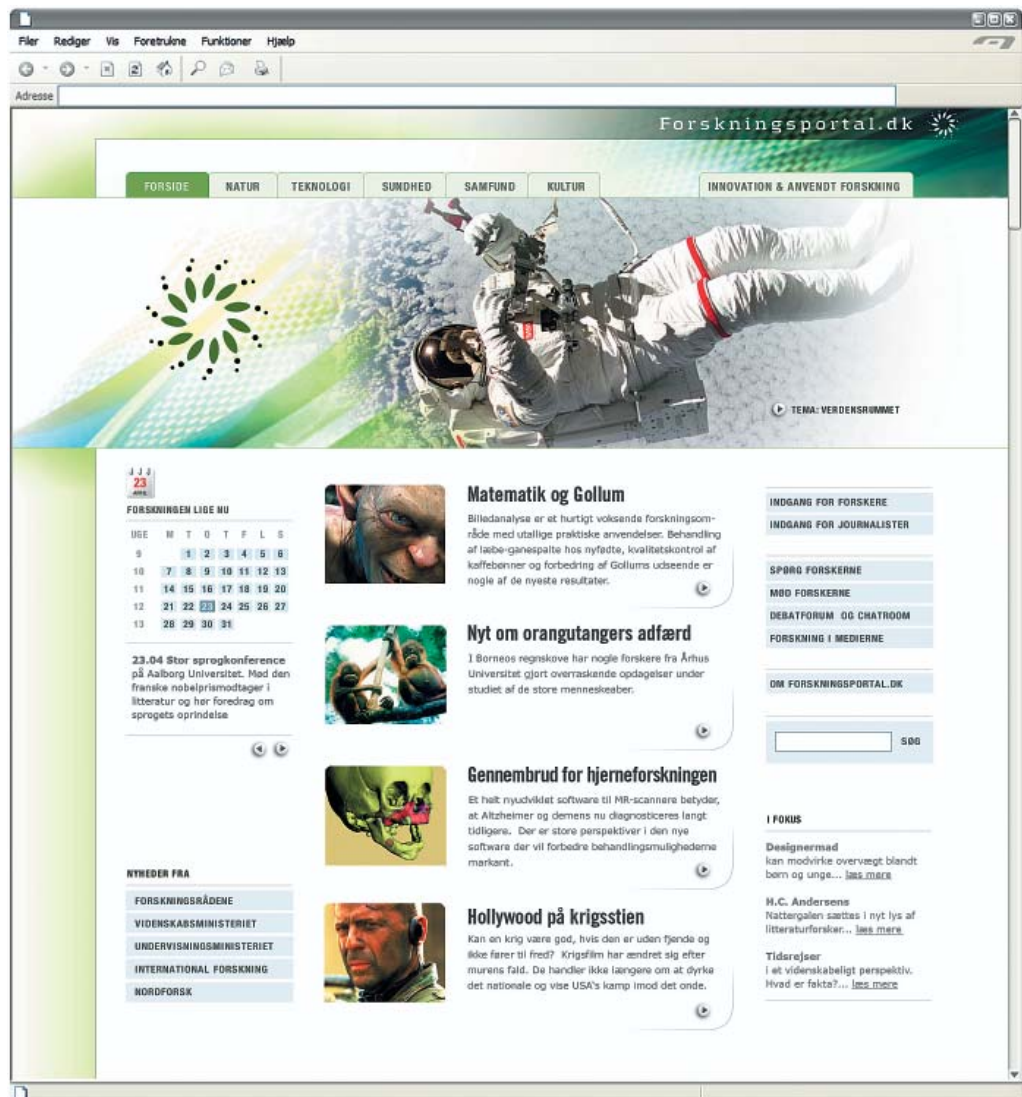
Filer Rediger Vis Foretrukne Funktioner Hjælp

Adresse

Forskningsportal.dk

FORSIDE NATUR TEKNOLOGI SUNDHED SAMFUND KULTUR INNOVATION & ANVENDT FORSKNING

TEMA: VERDENSRUMMET

23 APR

FORSKNINGEN LIGE NU

| UGE | M | T | O | T | F | L | S |
|---|---|---|---|---|---|---|---|
| 9 | | 1 | 2 | 3 | 4 | 5 | 6 |
| 10 | 7 | 8 | 9 | 10 | 11 | 12 | 13 |
| 11 | 14 | 15 | 16 | 17 | 18 | 19 | 20 |
| 12 | 21 | 22 | 23 | 24 | 25 | 26 | 27 |
| 13 | 28 | 29 | 30 | 31 | | | |

23.04 Stor sprogkonference på Aalborg Universitet. Mød den franske nobelprismodtager i litteratur og hør foredrag om sprogets oprindelse

NYHEDER FRA

FORSKNINGSRÅDENE
VIDENSKABSMINISTERIET
UNDERVISNINGSMINISTERIET
INTERNATIONAL FORSKNING
NORDFORSK

Matematik og Gollum

Billedanalyse er et hurtigt voksende forskningsområde med utallige praktiske anvendelser. Behandling af læbe-ganespalte hos nyfødte, kvalitetskontrol af kaffebønner og forbedring af Gollums udseende er nogle af de nyeste resultater.

Nyt om orangutangers adfærd

I Borneos regnskove har nogle forskere fra Århus Universitet gjort overraskende opdagelser under studiet af de store menneskeaber.

Gennembrud for hjerneforskningen

Et helt nyudviklet software til MR-scannere betyder, at Altzheimer og demens nu diagnosticeres langt tidligere. Der er store perspektiver i den nye software der vil forbedre behandlingsmulighederne markant.

Hollywood på krigsstien

Kan en krig være god, hvis den er uden fjende og ikke fører til fred? Krigsfilm har ændret sig efter murens fald. De handler ikke længere om at dyrke det nationale og vise USA's kamp imod det onde.

INDGANG FOR FORSKERE
INDGANG FOR JOURNALISTER

SPØRG FORSKERNE
MØD FORSKERNE
DEBATFORUM OG CHATROOM
FORSKNING I MEDIERNE

OM FORSKNINGSPORTAL.DK

SØG

I FOKUS

Designermad
kan modvirke overvægt blandt børn og unge... læs mere

H.C. Andersens
Nattergalen sættes i nyt lys af litteraturforsker... læs mere

Tidsrejser
i et videnskabeligt perspektiv. Hvad er fakta?... læs mere